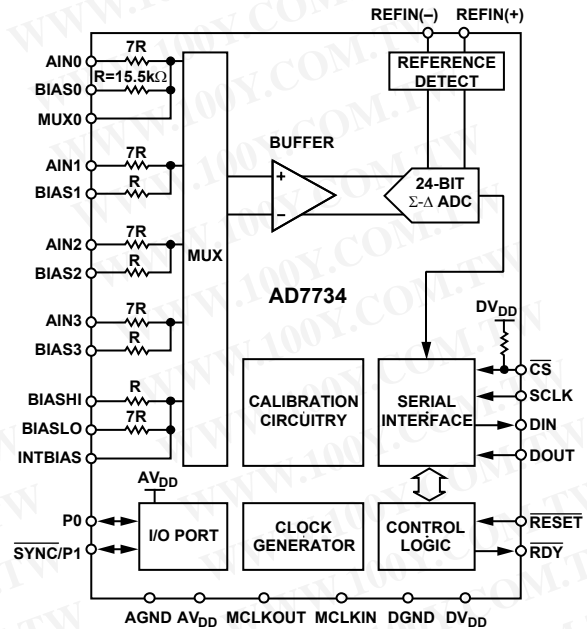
REFIN(–) REFIN(+)

REFERENCE DETECT

AIN0
7R
R=15.5k$\Omega$
BIAS0
MUX0

AIN1
7R
R
BIAS1

AIN2
7R
R
BIAS2

AIN3
7R
R
BIAS3

BIASHI
R
BIASLO
7R
INTBIAS

MUX

BUFFER
+
–

24-BIT $\Sigma$-$\Delta$ ADC

AD7734

DV$_{DD}$
$\overline{CS}$
SCLK
DIN
DOUT

CALIBRATION CIRCUITRY

SERIAL INTERFACE

AV$_{DD}$
P0
$\overline{SYNC}$/P1
I/O PORT

CLOCK GENERATOR

CONTROL LOGIC

$\overline{RESET}$
$\overline{RDY}$

AGND AV$_{DD}$ MCLKOUT MCLKIN DGND DV$_{DD}$

WWW.100Y.COM.TW